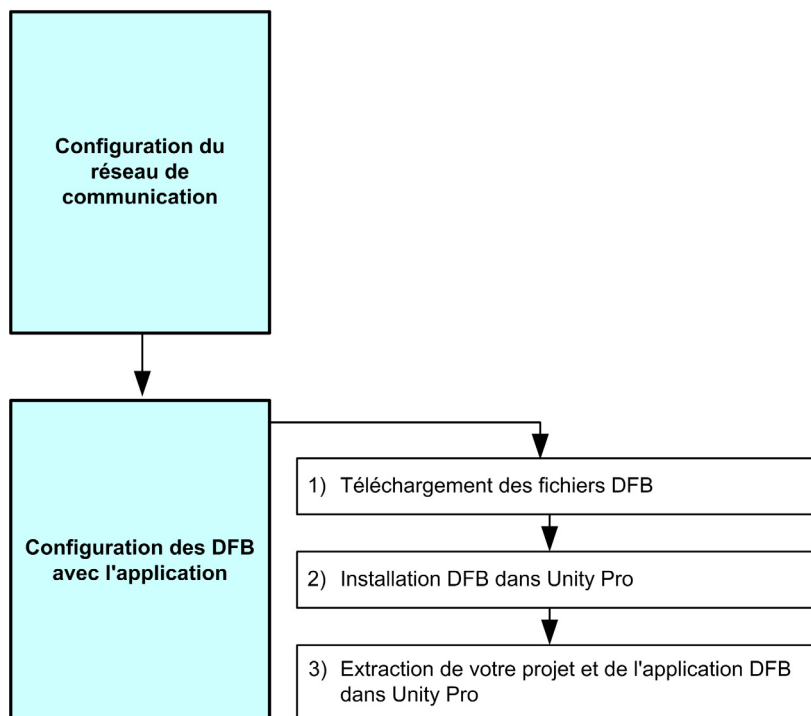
Configuration du réseau de communication

Configuration des DFB avec l'application

1) Téléchargement des fichiers DFB

2) Installation DFB dans Unity Pro

3) Extraction de votre projet et de l'application DFB dans Unity Pro